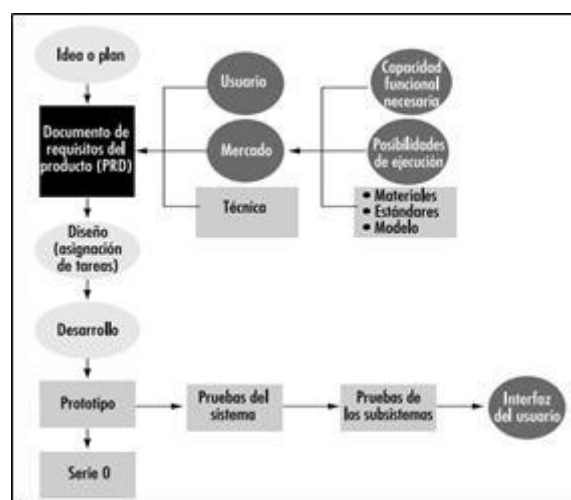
Idea o plan

Documento de requisitos del producto (PRD)

Usuario

Mercado

Técnica

Capacidad funcional necesaria

Posibilidades de ejecución

• Materiales
• Estándares
• Modelo

Diseño (asignación de tareas)

Desarrollo

Prototipo

Pruebas del sistema

Pruebas de los subsistemas

Interfaz del usuario

Serie 0